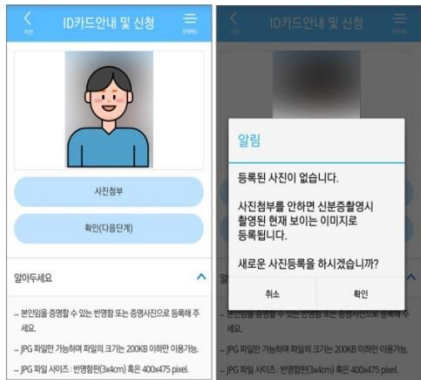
ID카드안내 및 신청

사진첨부

확인(다음단계)

알아두세요

– 본인임을 증명할 수 있는 반명함 또는 증명사진으로 등록해 주세요.

– JPG 파일만 가능하며 파일의 크기는 200KB 이하만 이용가능.

– JPG 파일 사이즈 : 반명함판(3x4cm) 혹은 400x475 pixel.

ID카드안내 및 신청

알림

등록된 사진이 없습니다.

사진첨부를 안하면 신분증촬영시 촬영된 현재 보이는 이미지로 등록됩니다.

새로운 사진등록을 하시겠습니까?

취소

확인

– 본인임을 증명할 수 있는 반명함 또는 증명사진으로 등록해 주세요.

– JPG 파일만 가능하며 파일의 크기는 200KB 이하만 이용가능.

– JPG 파일 사이즈 : 반명함판(3x4cm) 혹은 400x475 pixel.